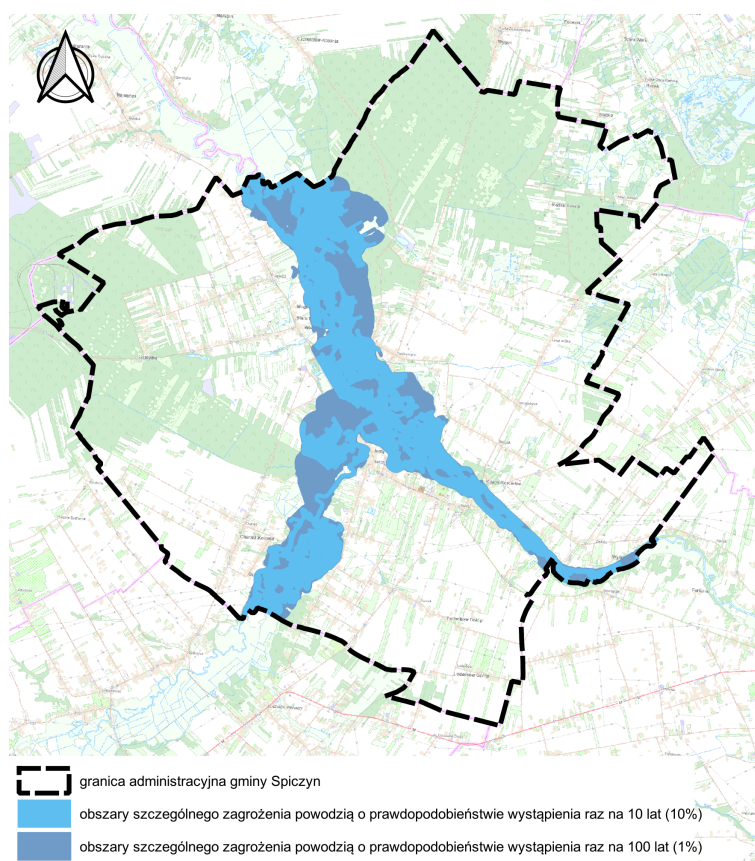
granica administracyjna gminy Spiczyn

obszary szczególnego zagrożenia powodzią o prawdopodobieństwie wystąpienia raz na 10 lat (10%)

obszary szczególnego zagrożenia powodzią o prawdopodobieństwie wystąpienia raz na 100 lat (1%)